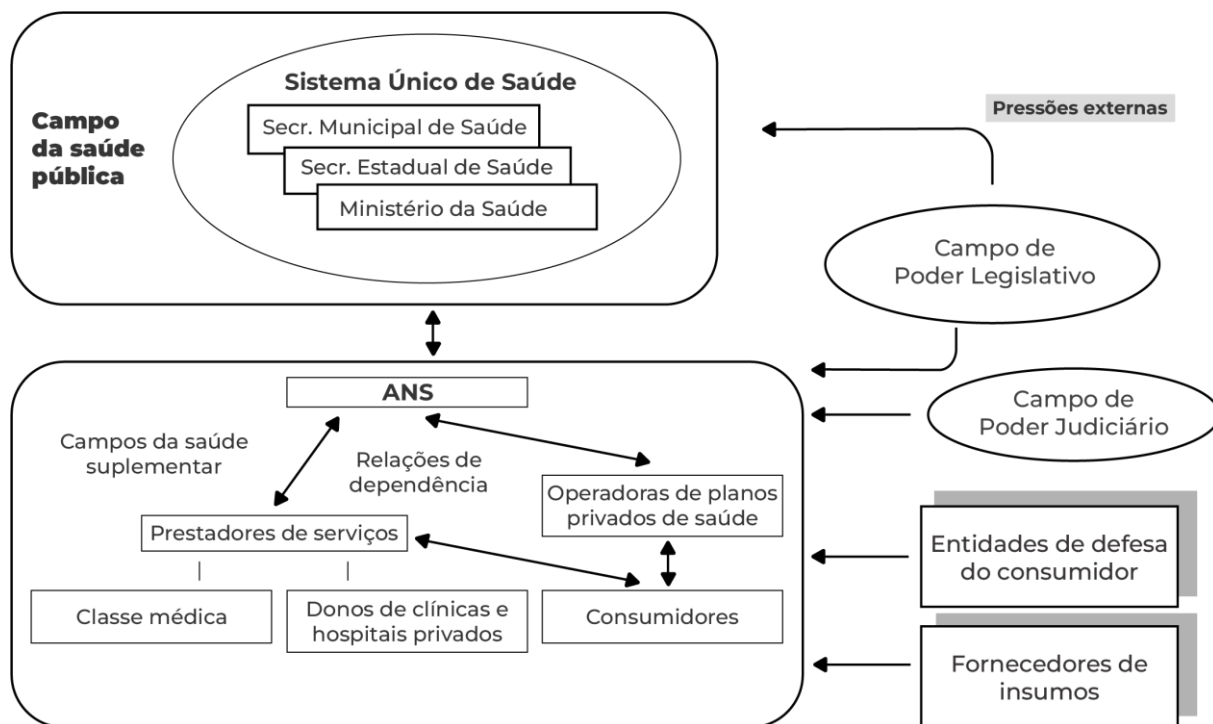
Campo da saúde pública

Sistema Único de Saúde

Secr. Municipal de Saúde

Secr. Estadual de Saúde

Ministério da Saúde

Pressões externas

Campo de Poder Legislativo

ANS

Campos da saúde suplementar

Relações de dependência

Campo de Poder Judiciário

Operadoras de planos privados de saúde

Prestadores de serviços

Entidades de defesa do consumidor

Classe médica

Donos de clínicas e hospitais privados

Consumidores

Fornecedores de insumos